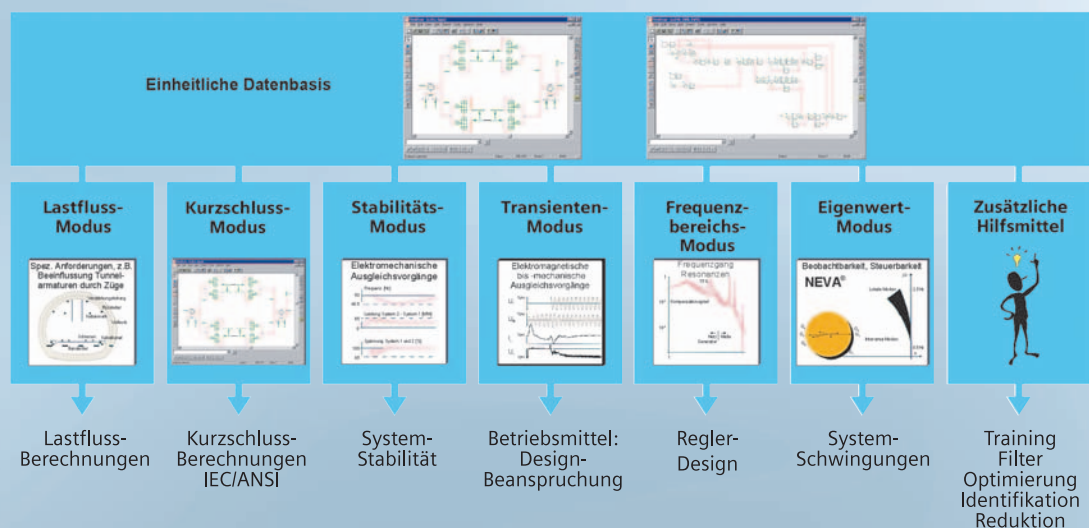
Einheitliche Datenbasis

Lastfluss-Modus

Spez. Anforderungen, z.B. Beeinflussung Tunnelarmaturen durch Züge

Kurzschluss-Modus

Stabilitäts-Modus

Elektromechanische Ausgleichsvorgänge

Transienten-Modus

Elektromagnetische bis -mechanische Ausgleichsvorgänge

Frequenzbereichs-Modus

Frequenzgang Resonanzen

Eigenwert-Modus

Beobachtbarkeit, Steuerbarkeit

NEVA®

Zusätzliche Hilfsmittel

Lastfluss-Berechnungen

Kurzschluss-Berechnungen IEC/ANSI

System-Stabilität

Betriebsmittel: Design-Beanspruchung

Regler-Design

System-Schwingungen

Training
Filter
Optimierung
Identifikation
Reduktion